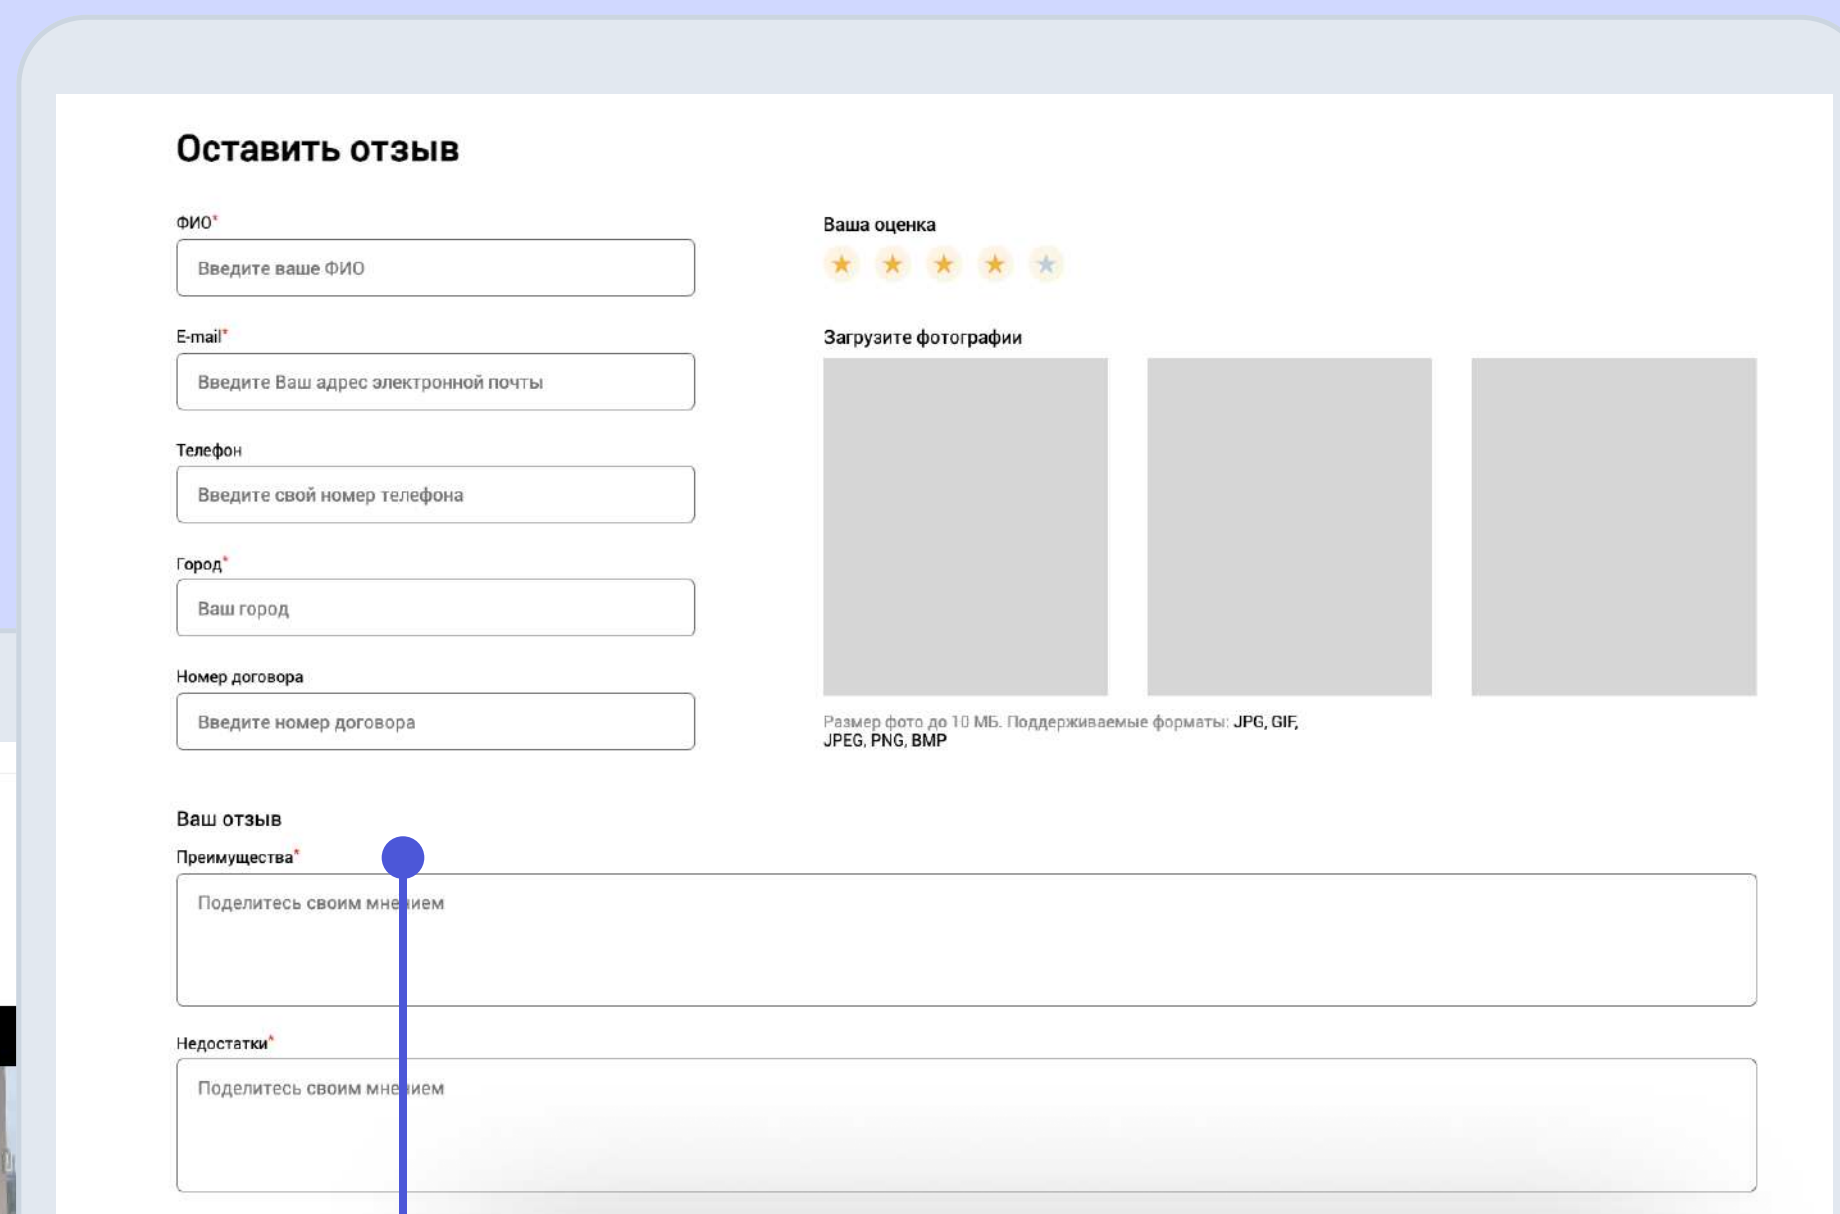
Оставить отзыв

ФИО*

Введите ваше ФИО

E-mail*

Введите Ваш адрес электронной почты

Телефон

Введите свой номер телефона

Город*

Ваш город

Номер договора

Введите номер договора

Ваша оценка

Загрузите фотографии

Размер фото до 10 МБ. Поддерживаемые форматы: JPG, GIF, JPEG, PNG, BMP

Ваш отзыв

Преимущества*

Поделитесь своим мнением

Недостатки*

Поделитесь своим мнением